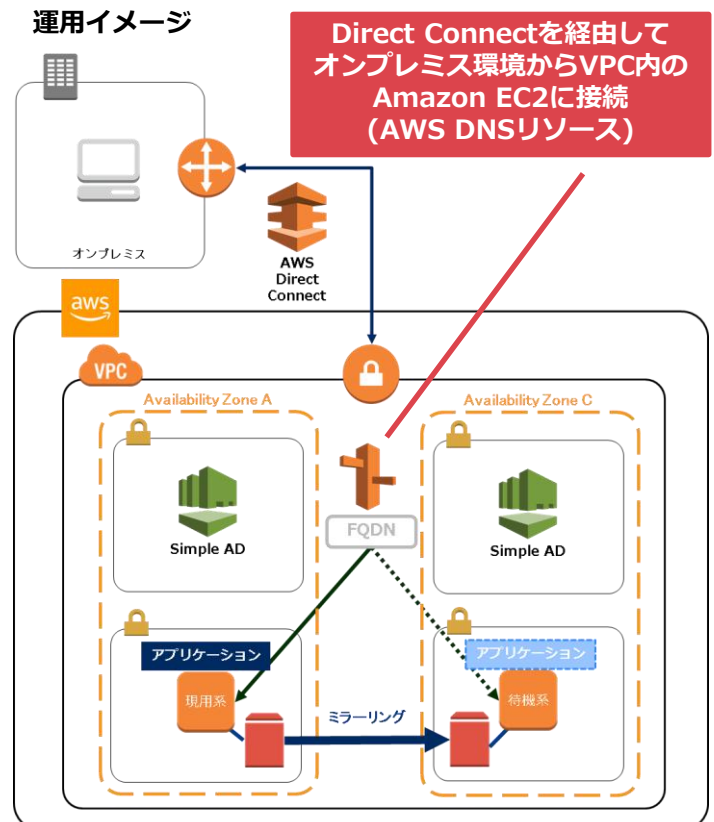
運用イメージ

Direct Connectを経由して
オンプレミス環境からVPC内の
Amazon EC2に接続
(AWS DNSリソース)

オンプレミス

AWS
Direct
Connect

aws

VPC

Availability Zone A

Availability Zone C

Simple AD

FQDN

Simple AD

アプリケーション

アプリケーション

現用系

待機系

ミラーリング